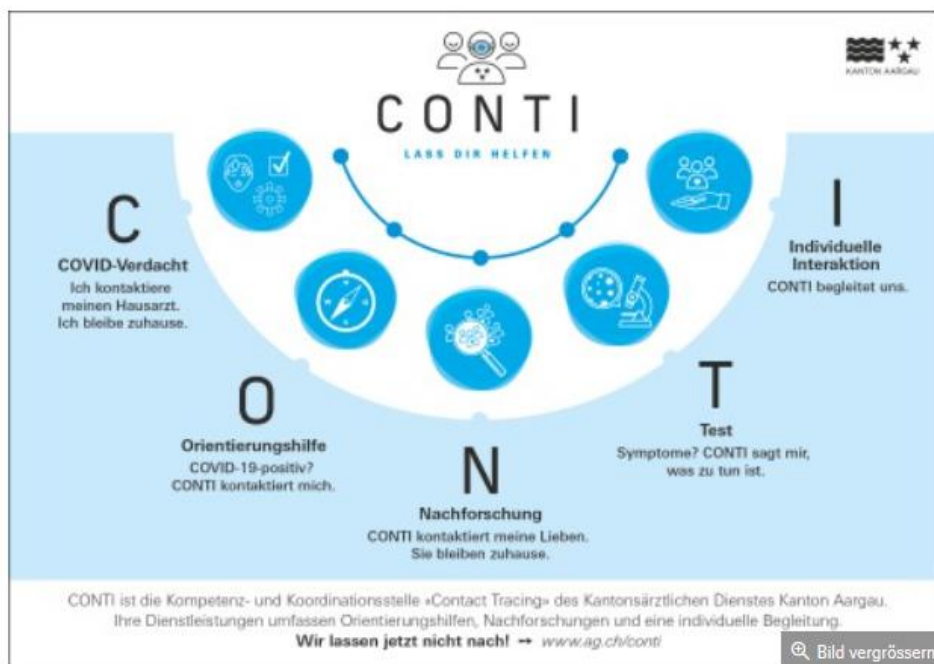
CONTI

LASS DIR HELFEN

KANTON AARGAU

C

COVID-Verdacht

Ich kontaktiere meinen Hausarzt. Ich bleibe zuhause.

O

Orientierungshilfe

COVID-19-positiv? CONTI kontaktiert mich.

N

Nachforschung

CONTI kontaktiert meine Lieben. Sie bleiben zuhause.

T

Test

Symptome? CONTI sagt mir, was zu tun ist.

I

Individuelle Interaktion

CONTI begleitet uns.

CONTI ist die Kompetenz- und Koordinationsstelle «Contact Tracing» des Kantonsärztlichen Dienstes Kanton Aargau. Ihre Dienstleistungen umfassen Orientierungshilfen, Nachforschungen und eine individuelle Begleitung.

Wir lassen jetzt nicht nach! → www.ag.ch/conti

Bild vergrössern